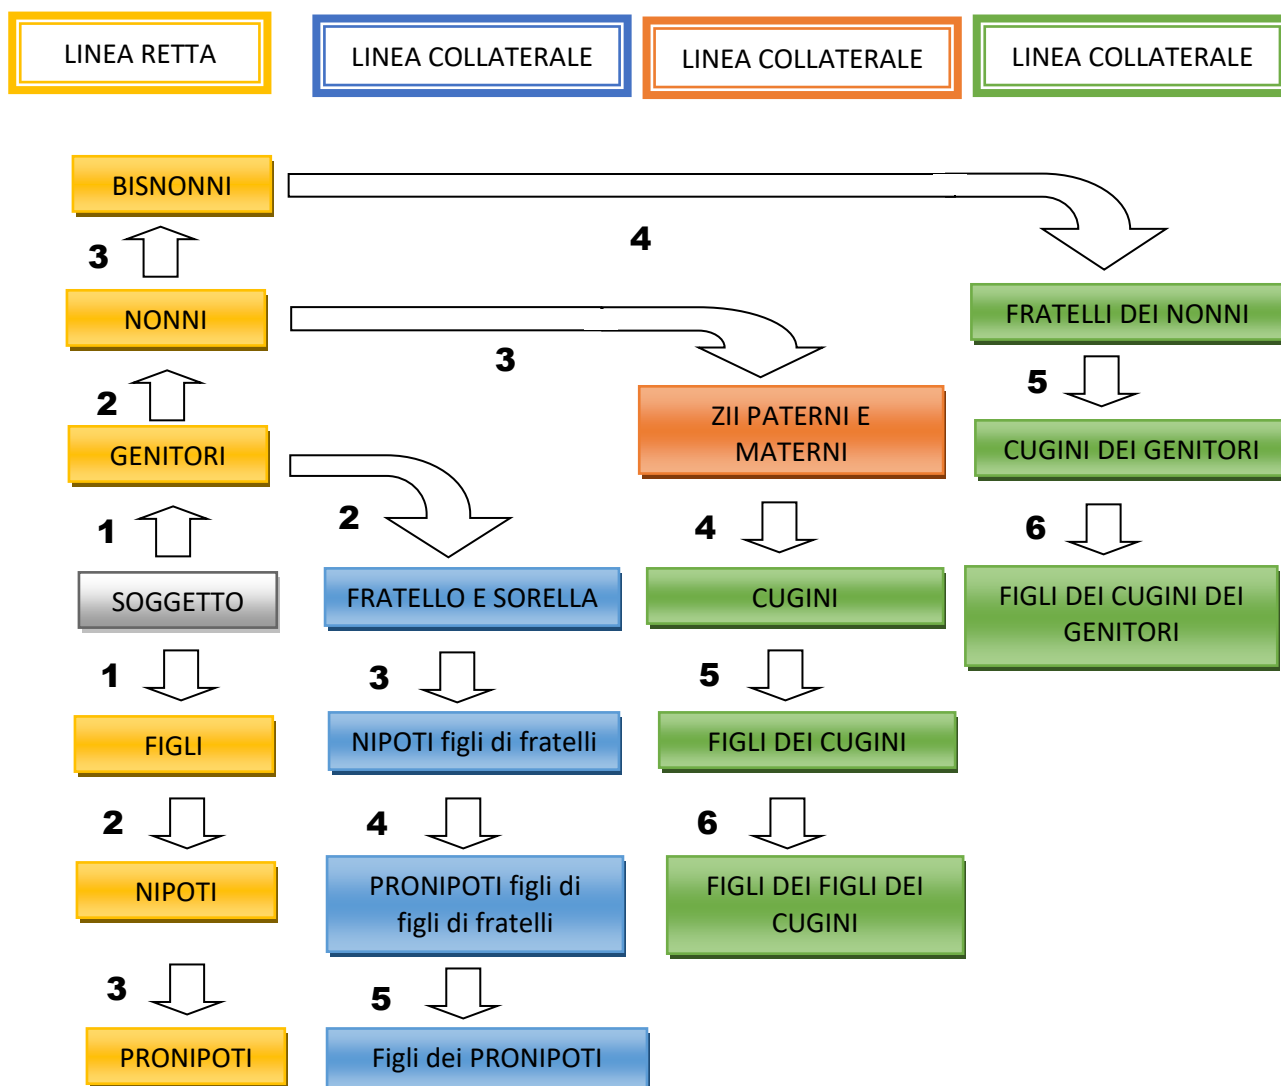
LINEA RETTA

LINEA COLLATERALE

LINEA COLLATERALE

LINEA COLLATERALE

BISNONNI

4

3

NONNI

3

FRATELLI DEI NONNI

5

2

GENITORI

ZII PATERNI E MATERNI

CUGINI DEI GENITORI

1

2

4

6

SOGGETTO

FRATELLO E SORELLA

CUGINI

FIGLI DEI CUGINI DEI GENITORI

1

3

5

FIGLI

NIPOTI figli di fratelli

FIGLI DEI CUGINI

2

4

6

NIPOTI

PRONIPOTI figli di figli di fratelli

FIGLI DEI FIGLI DEI CUGINI

3

5

PRONIPOTI

Figli dei PRONIPOTI